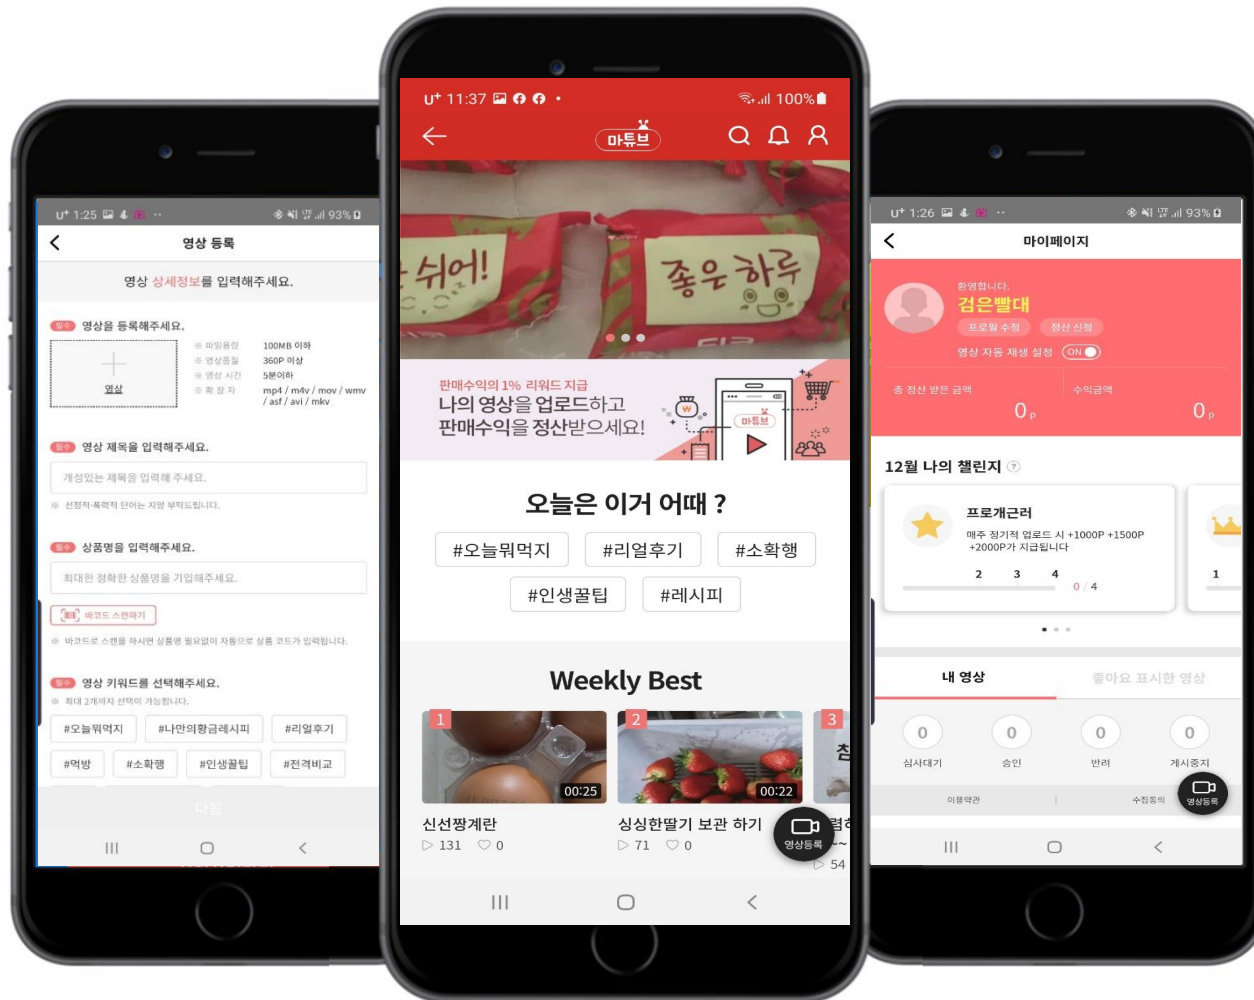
U⁺ 1:25 93%

영상 등록

영상 상세정보를 입력해주세요.

필수 영상을 등록해주세요.

영상

※ 파일용량 100MB 이하
※ 영상품질 360P 이상
※ 영상 시간 5분이하
※ 확 장 자 mp4 / m4v / mov / wmv / asf / avi / mkv

필수 영상 제목을 입력해주세요.

개성있는 제목을 입력해 주세요.

※ 선정적·폭력적 단어는 지양 부탁드립니다.

필수 상품명을 입력해주세요.

최대한 정확한 상품명을 기입해주세요.

바코드 스캔하기

※ 바코드로 스캔을 하시면 상품명 필요없이 자동으로 상품 코드가 입력됩니다.

필수 영상 키워드를 선택해주세요.

※ 최대 2개까지 선택이 가능합니다.

#오늘뭐먹지 #나만의황금레시피 #리얼후기
#먹방 #소확행 #인생꿀팁 #전격비교

다음

U⁺ 11:37 100%

마튜브

쉬어!
좋은하루

판매수익의 1% 리워드 지급
나의 영상을 업로드하고
판매수익을 정산받으세요!

마튜브

오늘은 이거 어때 ?

#오늘뭐먹지 #리얼후기 #소확행
#인생꿀팁 #레시피

Weekly Best

1 00:25
신선짱계란
131 0

2 00:22
싱싱한딸기 보관 하기
71 0

3
54

영상등록

U⁺ 1:26 93%

마이페이지

환영합니다.
검은빨대
프로필 수정 정산 신청
영상 자동 재생 설정 ON

총 정산 받은 금액 0 P
수익금액 0 P

12월 나의 챌린지

프로개근러
매주 정기적 업로드 시 +1000P +1500P +2000P가 지급됩니다
2 3 4
0 / 4

1

내 영상
좋아요 표시한 영상

0 심사대기
0 승인
0 반려
0 게시중지

이용약관
수집동의
영상등록